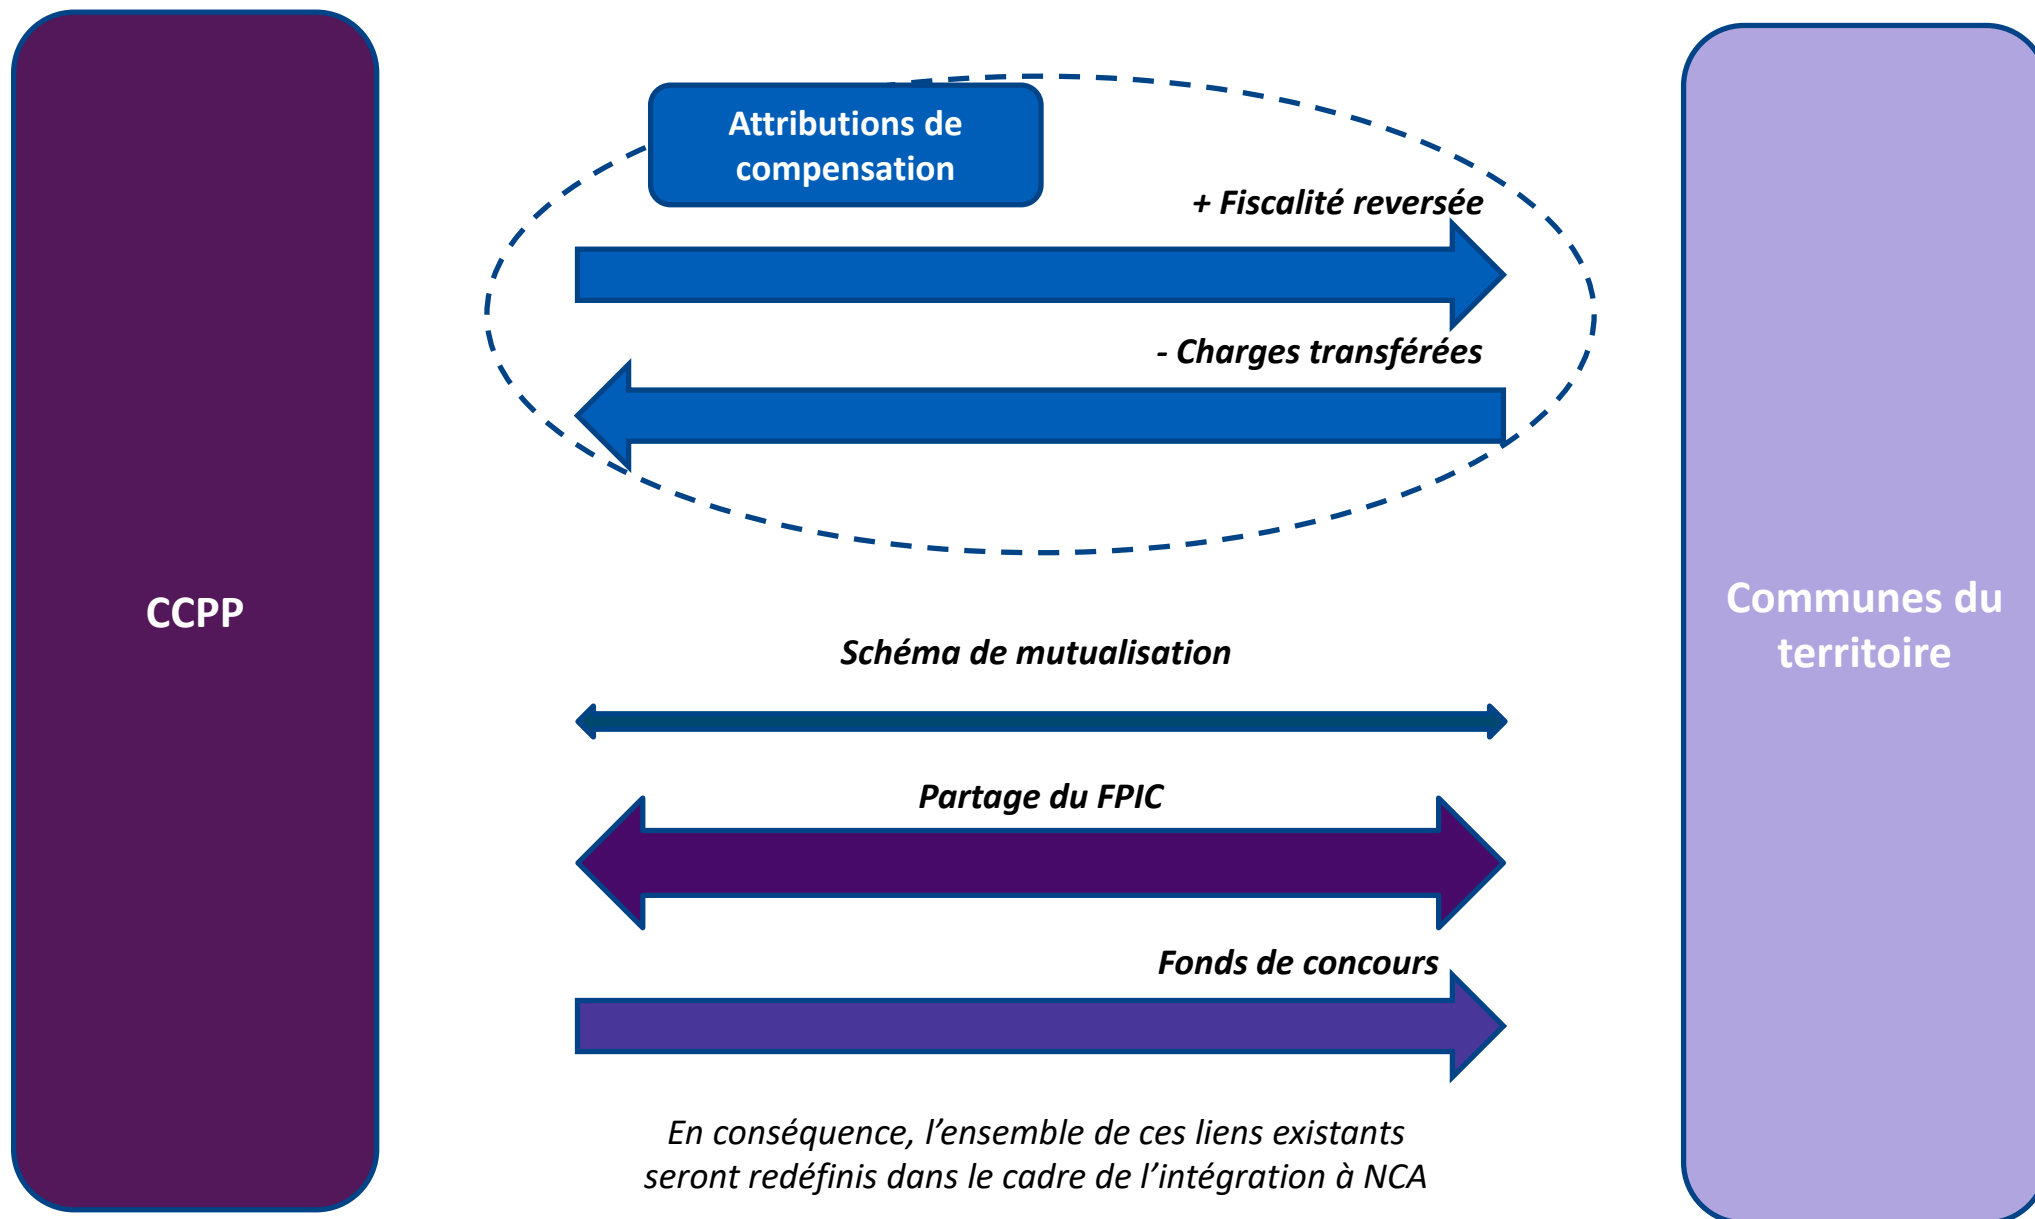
CCPP

Attributions de compensation

+ Fiscalité reversée

- Charges transférées

Schéma de mutualisation

Partage du FPIC

Fonds de concours

En conséquence, l'ensemble de ces liens existants seront redéfinis dans le cadre de l'intégration à NCA

Communes du territoire